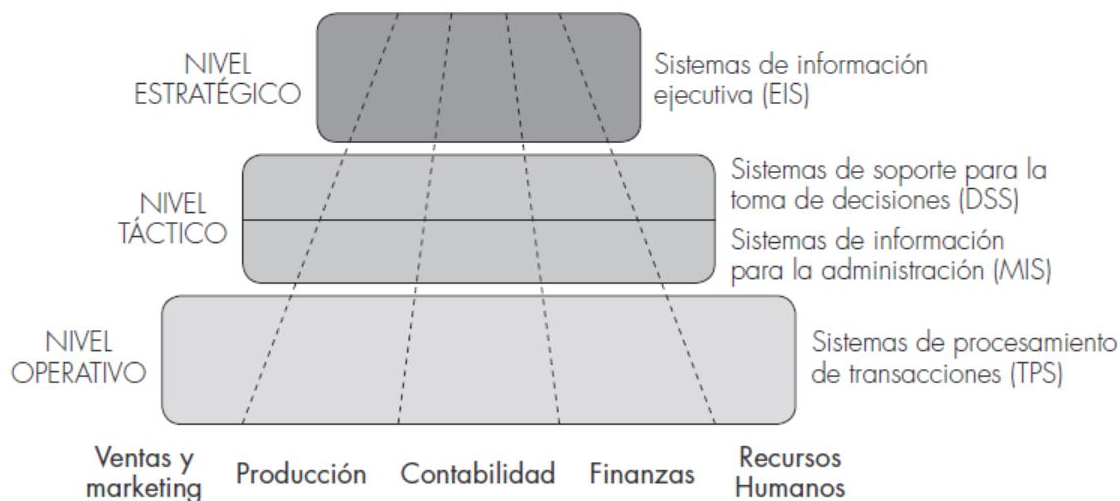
NIVEL ESTRATÉGICO

Sistemas de información ejecutiva (EIS)

NIVEL TÁCTICO

Sistemas de soporte para la toma de decisiones (DSS)

Sistemas de información para la administración (MIS)

NIVEL OPERATIVO

Sistemas de procesamiento de transacciones (TPS)

Ventas y marketing

Producción

Contabilidad

Finanzas

Recursos Humanos